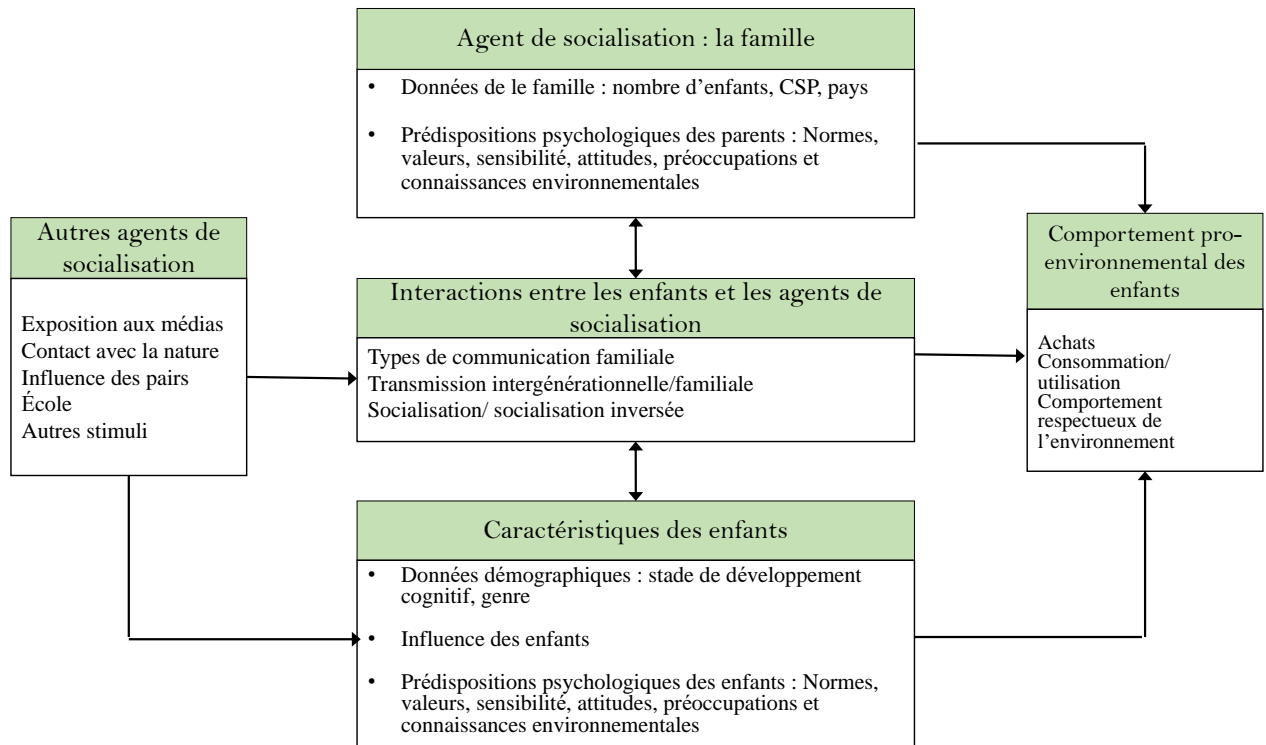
Agent de socialisation : la famille

• Données de le famille : nombre d'enfants, CSP, pays

• Prédispositions psychologiques des parents : Normes, valeurs, sensibilité, attitudes, préoccupations et connaissances environnementales

Autres agents de socialisation

Exposition aux médias
Contact avec la nature
Influence des pairs
École
Autres stimuli

Interactions entre les enfants et les agents de socialisation

Types de communication familiale
Transmission intergénérationnelle/familiale
Socialisation/ socialisation inversée

Comportement pro-environnemental des enfants

Achats
Consommation/ utilisation
Comportement respectueux de l'environnement

Caractéristiques des enfants

• Données démographiques : stade de développement cognitif, genre

• Influence des enfants

• Prédispositions psychologiques des enfants : Normes, valeurs, sensibilité, attitudes, préoccupations et connaissances environnementales